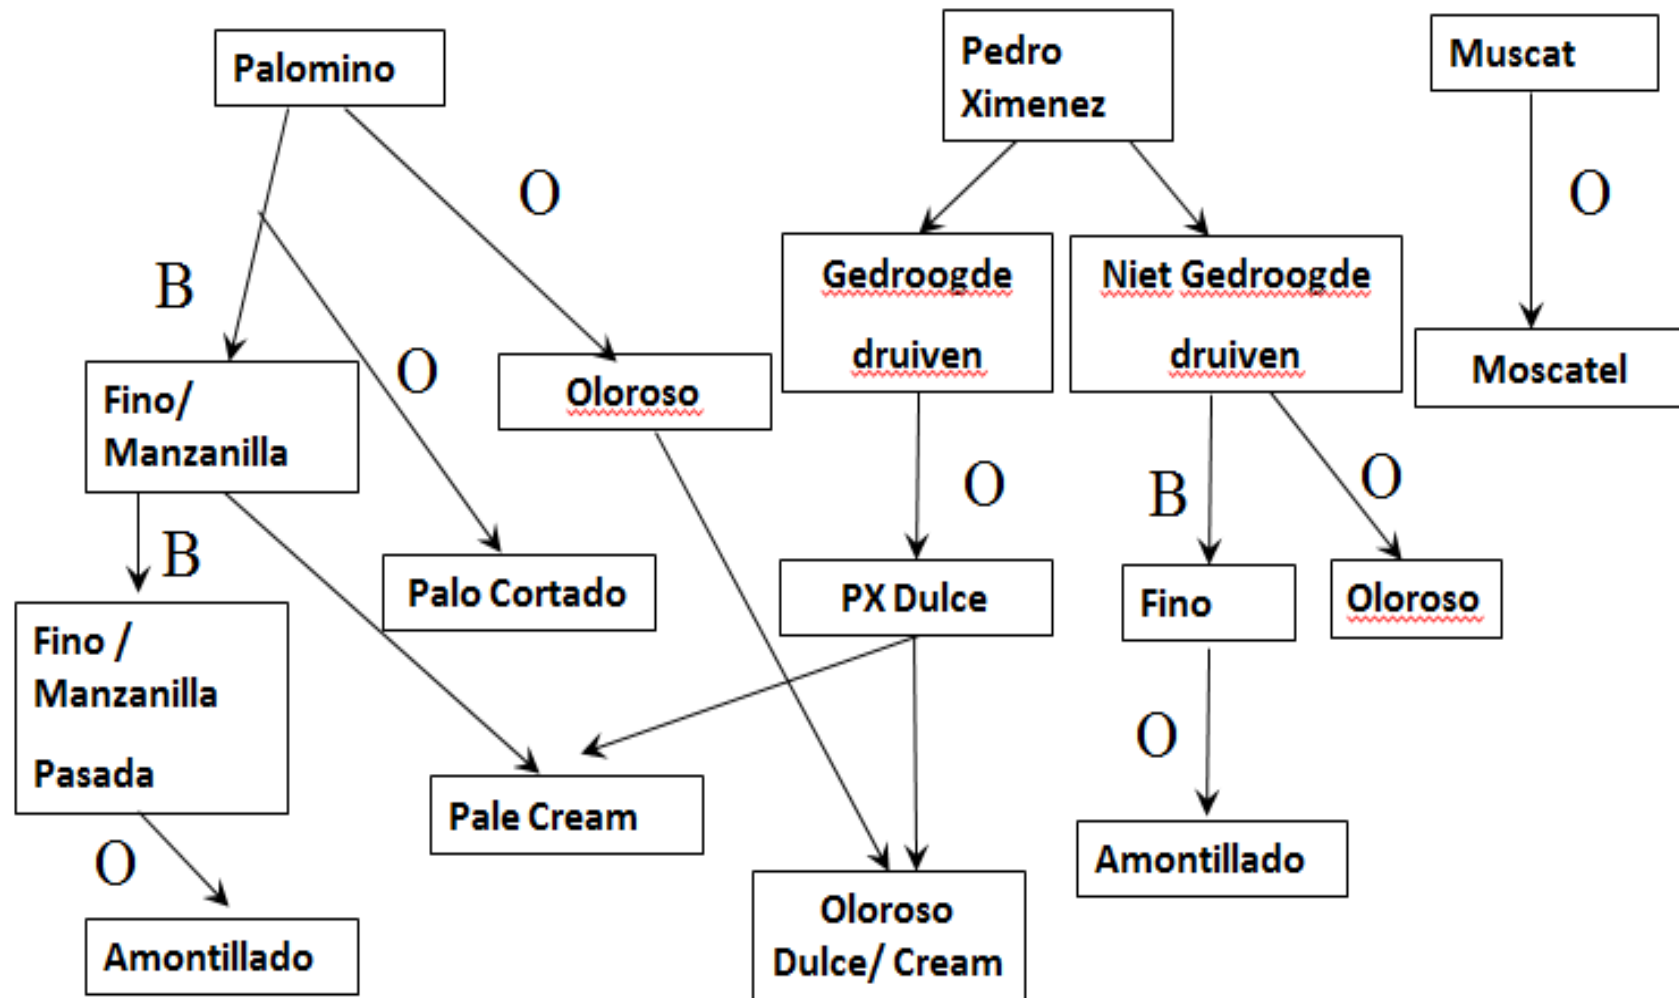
Palomino

Pedro Ximenez

Muscat

O

O

B

Gedroogde druiven

Niet Gedroogde druiven

Moscatel

O

Fino/ Manzanilla

Oloroso

O

B

O

B

Palo Cortado

PX Dulce

Fino

Oloroso

Fino / Manzanilla Pasada

O

Pale Cream

O

Amontillado

Amontillado

Oloroso Dulce/ Cream